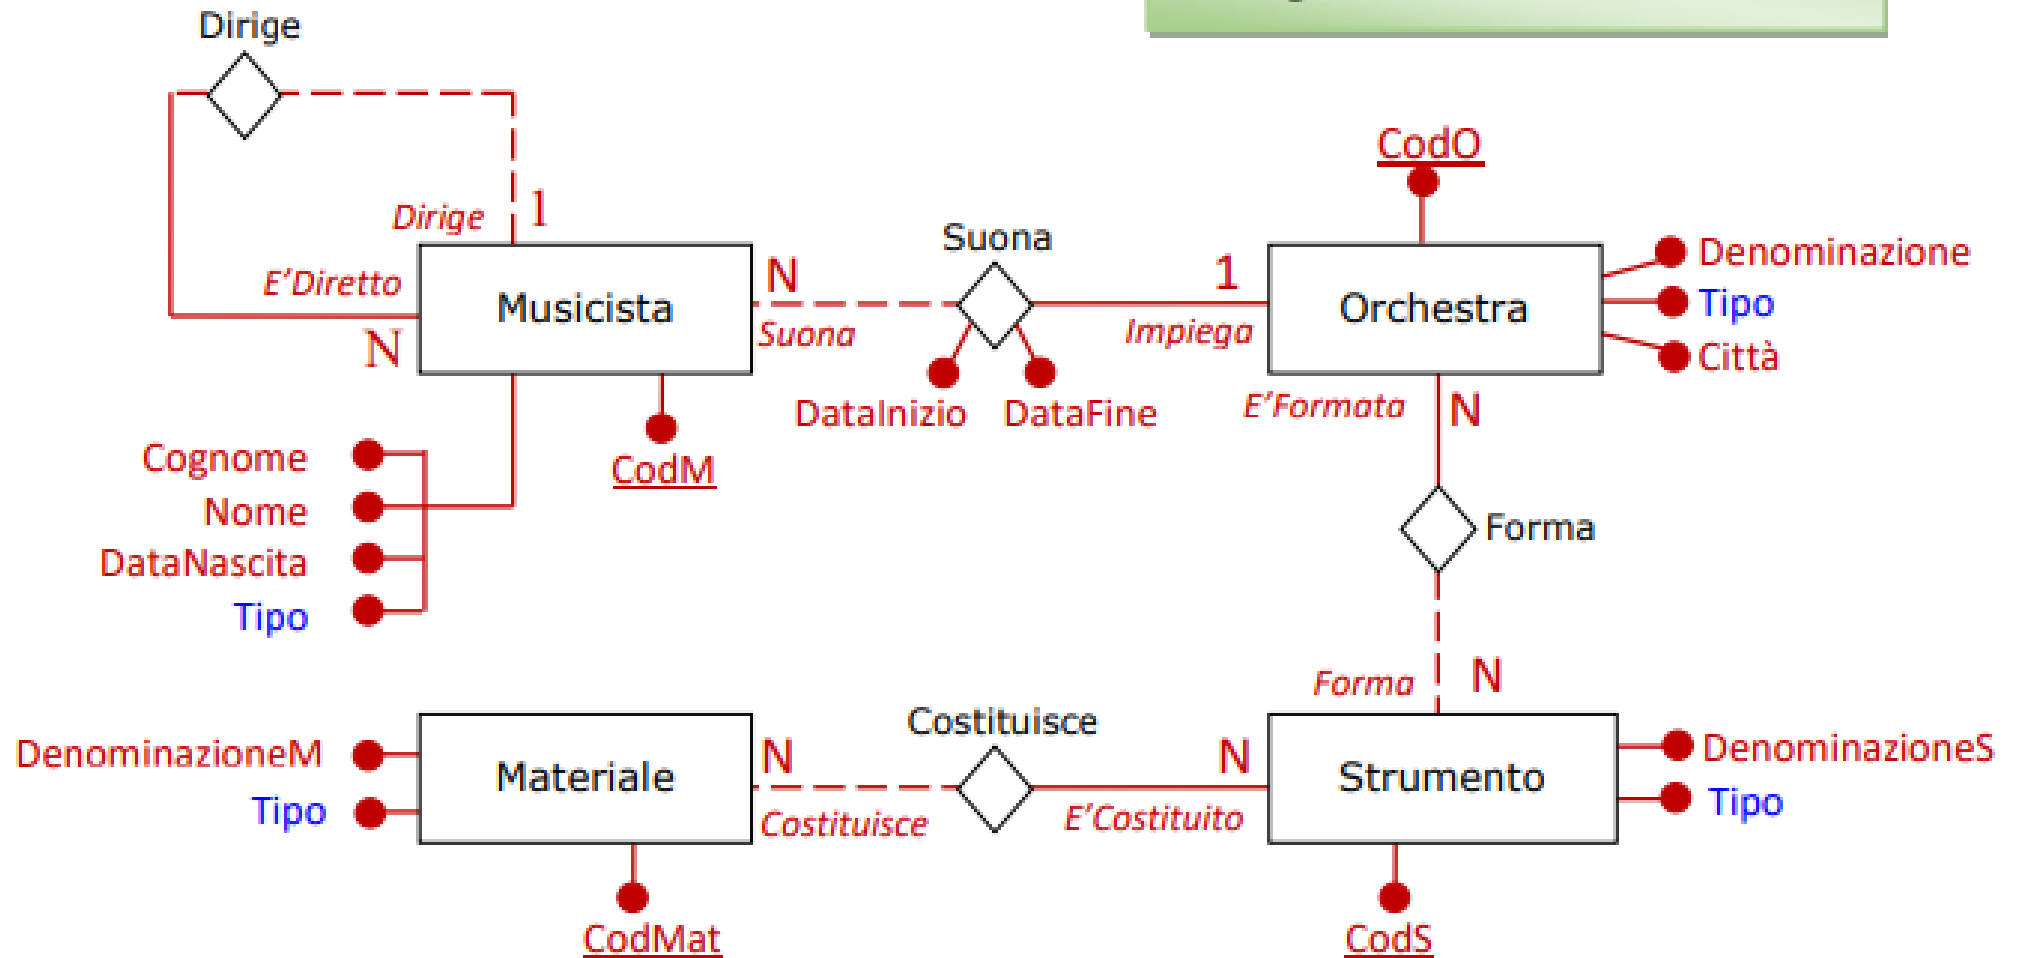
Dirige

Dirige
1
E'Diretto
N
Musicista
N
Suona
Suona
1
Impiega
Orchestra
CodO
Denominazione
Tipo
Città
DataInizio
DataFine
E'Formata
N
CodM
Cognome
Nome
DataNascita
Tipo
Forma
Forma
N
Costituisce
Materiale
N
Costituisce
N
E'Costituito
Strumento
DenominazioneM
Tipo
DenominazioneS
Tipo
CodMat
CodS